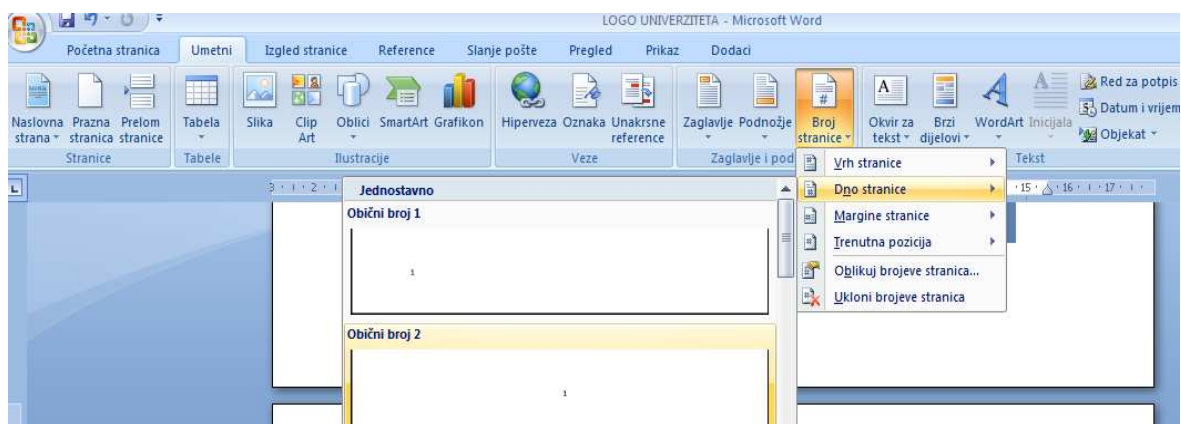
LOGO UNIVERZITETA - Microsoft Word

Početna stranica Umetni Izgled stranice Reference Slanje pošte Pregled Prikaz Dodaci

Naslovna strana Prazna stranica Prelom stranice
Stranice

Tabela
Tabele

Slika Clip Art Oblici SmartArt Grafikon
Ilustracije

Hiperveza Oznaka Unakrsne reference
Veze

Zaglavlje Podnožje Broj stranice
Zaglavlje i pod

Okvir za tekst Brzi dijelovi WordArt Inicijala
Red za potpis
Datum i vrijem
Objekat
Tekst

Jednostavno
Obični broj 1
1
Obični broj 2
1

Vrh stranice
Dno stranice
Margine stranice
Trenutna pozicija
Oblikuj brojeve stranica...
Ukloni brojeve stranica